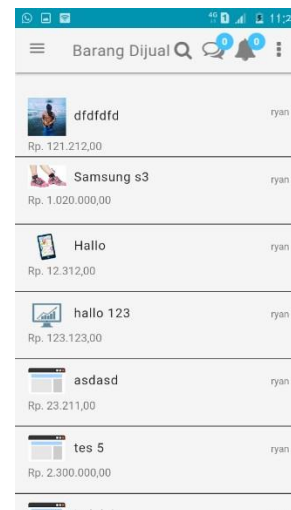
4G 11:2

Barang Dijual 0 0

dfdfdfd
ryan
Rp. 121.212,00

Samsung s3
ryan
Rp. 1.020.000,00

Hallo
ryan
Rp. 12.312,00

hallo 123
ryan
Rp. 123.123,00

asdasd
ryan
Rp. 23.211,00

tes 5
ryan
Rp. 2.300.000,00

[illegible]